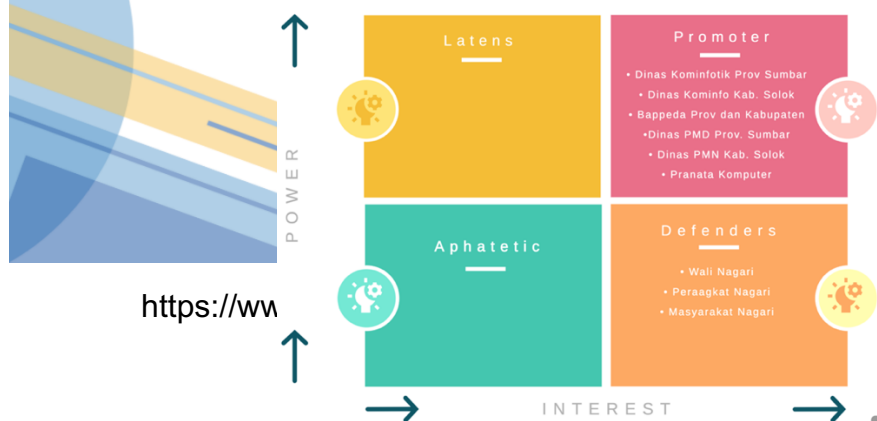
https://ww

POWER

Latens

Promoter

• Dinas Kominfotik Prov Sumbar
• Dinas Kominfo Kab. Solok
• Bappeda Prov dan Kabupaten
•Dinas PMD Prov. Sumbar
• Dinas PMN Kab. Solok
• Pranata Komputer

Aphatetic

Defenders

• Wali Nagari
• Peraagkat Nagari
• Masyarakat Nagari

INTEREST